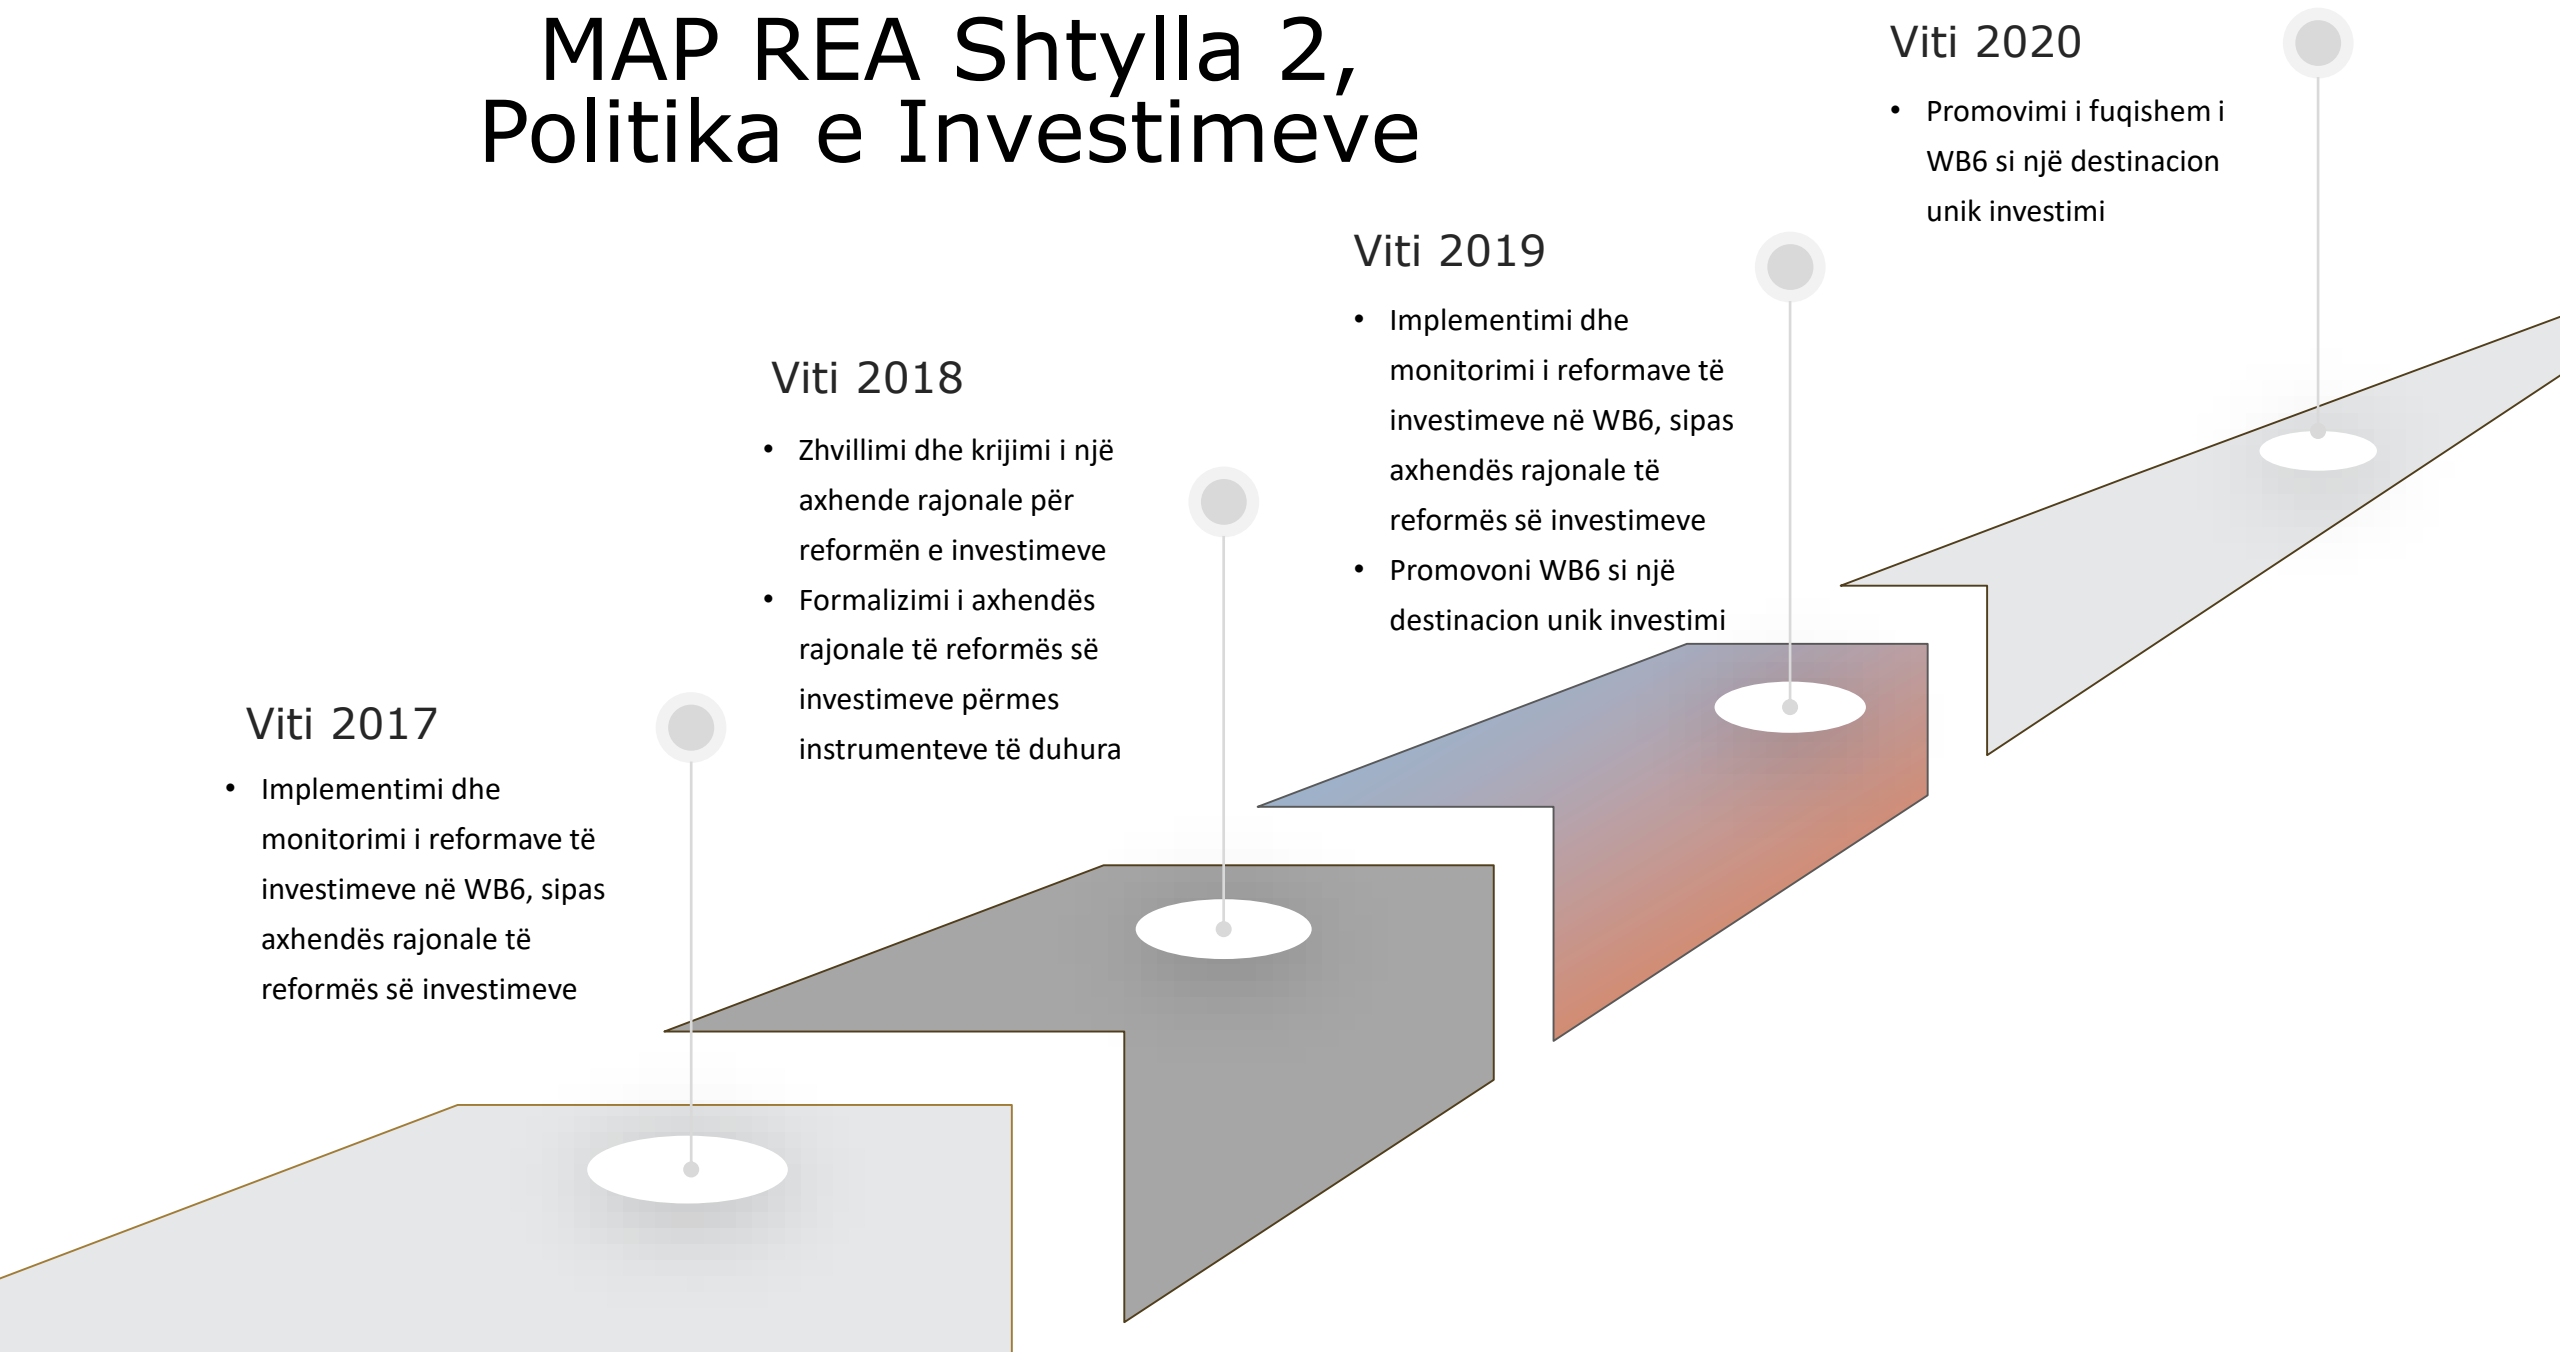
MAP REA Shtylla 2, Politika e Investimeve

Viti 2017

- Implementimi dhe monitorimi i reformave të investimeve në WB6, sipas axhendës rajonale të reformës së investimeve

Viti 2018

- Zhvillimi dhe krijimi i një axhende rajonale për reformën e investimeve
- Formalizimi i axhendës rajonale të reformës së investimeve përmes instrumenteve të duhura

Viti 2019

- Implementimi dhe monitorimi i reformave të investimeve në WB6, sipas axhendës rajonale të reformës së investimeve
- Promovoni WB6 si një destinacion unik investimi

Viti 2020

- Promovimi i fuqishem i WB6 si një destinacion unik investimi